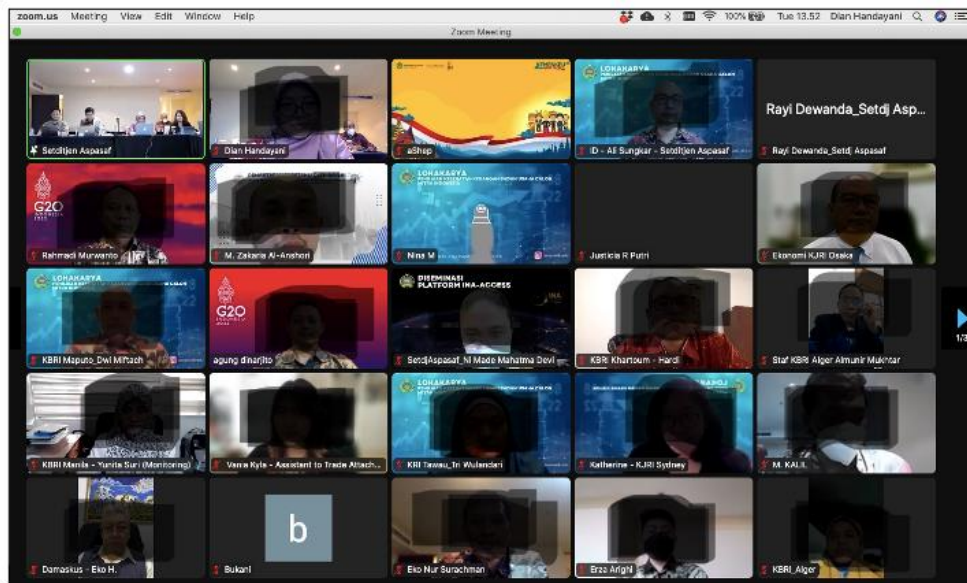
zoom.us Meeting View Edit Window Help
100% Tue 13.52 Dian Handayani
Zoom Meeting

Setditjen Aspasaf
Dian Handayani
aShop
LOKAKARYA
ID - Ali Sungkar - Setditjen Aspasaf
Rayi Dewanda_Setdj Asp...
Rayi Dewanda_Setdj Aspasaf

G20
Rahmadi Murwanto
M. Zakaria Al-Anshori
LOKAKARYA
Nina M
Justicia R Putri
Ekonomi KJRI Osaka

LOKAKARYA
KBRI Maputo_Dwi Miftach
G20
agung dinarjito
DISEMINASI PLATFORM INA-ACCESS
SetdjAspasaf_Ni Made Mahatma Devi
KBRI Khartoum - Hardi
Staf KBRI Alger Almunir Mukhtar

KBRI Manila - Yunita Suri (Monitoring)
Vania Kyla - Assistent to Trade Attach...
LOKAKARYA
KRI Tawau_Tri Wulandari
Katherine - KJRI Sydney
M. KALIL

Damaskus - Eko H.
b
Bukani
Eko Nur Surachman
Erza Arighi
KBRI_Alger

1/3